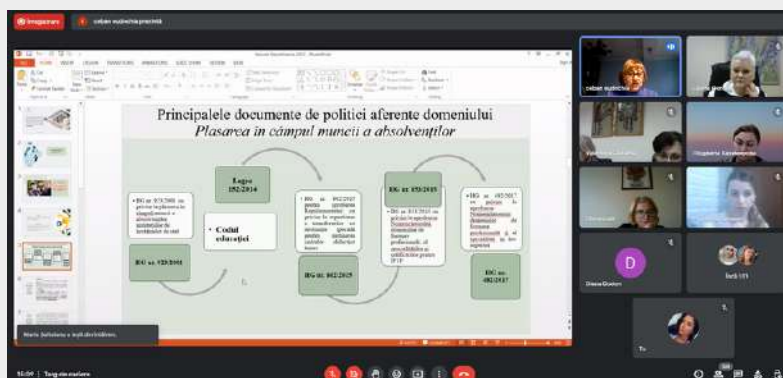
Principalele documente de politici aferente domeniului
Plasarea în câmpul muncii a absolvenților

Legea 152/2014

HG nr. 923/2008 cu privire la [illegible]

Codul educației

HG nr. 528/2003

HG nr. 882/2015

HG nr. 853/2015

HG nr. 482/2017

HG nr. 482/2017 cu privire la aprobarea Nomenclatorului domeniilor de formare profesională și al specialităților

Diana Guzun

Iurie ION

ceban eudochia

Tu

15:09 | Tong-vin-mavm

Maria Jitrianu a tăiat din tablou

ceban eudochia prezintă